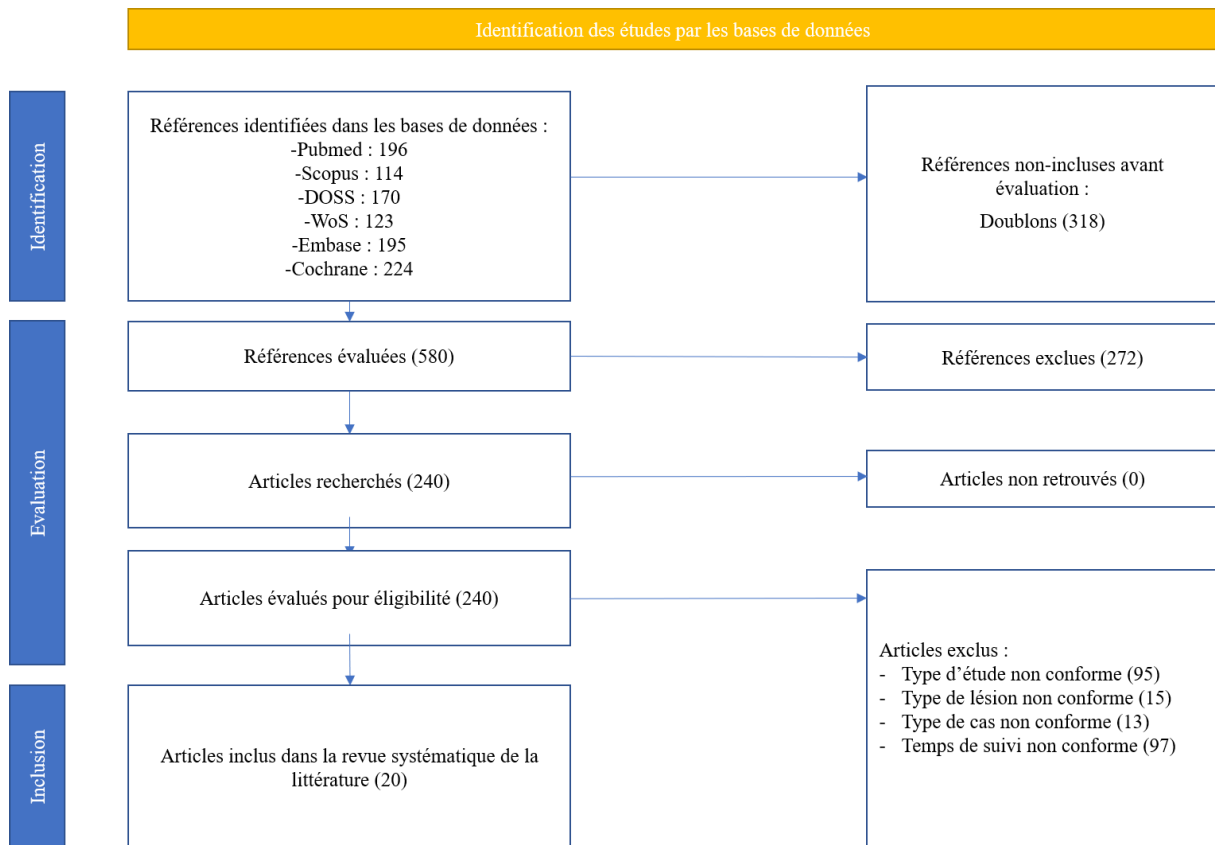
Identification des études par les bases de données

Identification

Références identifiées dans les bases de données :
-Pubmed : 196
-Scopus : 114
-DOSS : 170
-WoS : 123
-Embase : 195
-Cochrane : 224

Références non-incluses avant évaluation :
Doublons (318)

Evaluation

Références évaluées (580)

Références exclues (272)

Articles recherchés (240)

Articles non retrouvés (0)

Articles évalués pour éligibilité (240)

Articles exclus :
- Type d'étude non conforme (95)
- Type de lésion non conforme (15)
- Type de cas non conforme (13)
- Temps de suivi non conforme (97)

Inclusion

Articles inclus dans la revue systématique de la littérature (20)